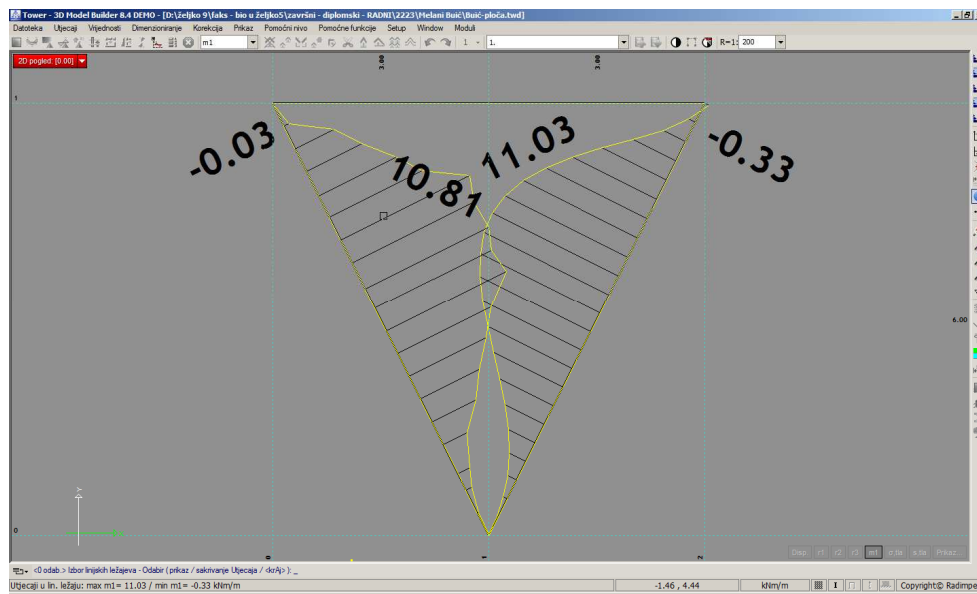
Tower - 3D Model Builder 8.4 DEMO - [D:\željko 9\faks - bio u željko5\završni - diplomski - RADNI\2223\Melani Buić\Buić-ploča.twd]

Datoteka Utjecaji Vrijednosti Dimenzioniranje Korekcija Prikaz Pomoćni nivo Pomoćne funkcije Setup Window Moduli

m1 1 1. R=1: 200

2D pogled: [0.00]

3.00 3.00

1

-0.03

10.81

11.03

-0.33

6.00

0

0 1 2

Disp r1 r2 r3 m1 σ,da s,da Prikaz...

<0 odab.> Izbor linijskih ležajeva - Odabir ( prikaz / sakrivanje Utjecaja / <krAj> ): _

Utjecaji u lin. ležaju: max m1= 11.03 / min m1= -0.33 kNm/m

-1.46 , 4.44 kNm/m

Copyright© Radimpe